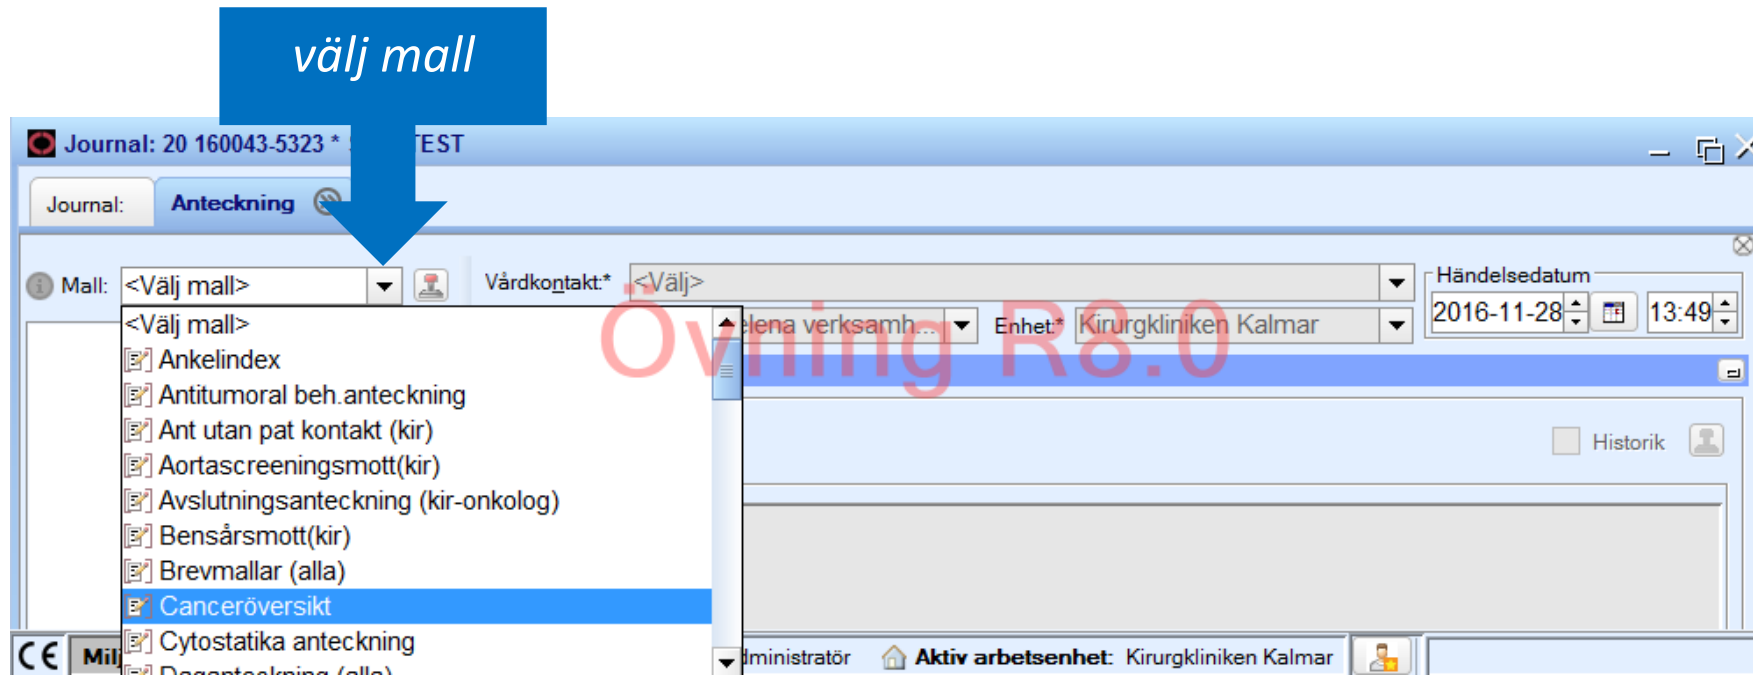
välj mall

Journal: 20 160043-5323 * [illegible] TEST

Journal: Anteckning

Mall: <Välj mall>

Vårdkontakt:* <Välj>

Händelsedatum 2016-11-28 13:49

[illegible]lena verksamh... Enhet:* Kirurgkliniken Kalmar

Övning R8.0

<Välj mall>
Ankelindex
Antitumoral beh.anteckning
Ant utan pat kontakt (kir)
Aortascreeningsmott(kir)
Avslutningsanteckning (kir-onkolog)
Bensårsmott(kir)
Brevmallar (alla)
Canceröversikt
Cytostatika anteckning
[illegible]

Historik

CE Mil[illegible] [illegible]dministratör Aktiv arbetsenhet: Kirurgkliniken Kalmar